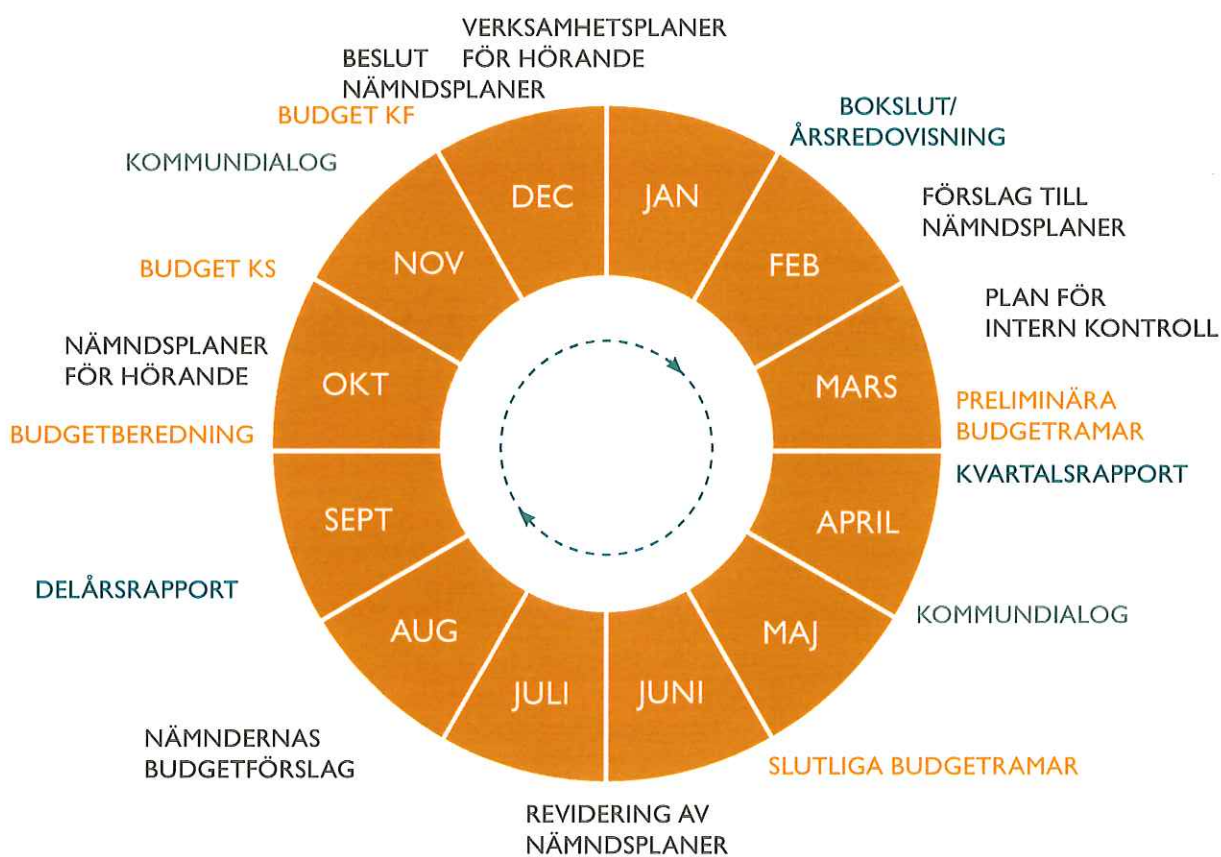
VERKSAMHETSPLANER
FÖR HÖRANDE

BESLUT
NÄMNDSPLANER

BUDGET KF

BOKSLUT/
ÅRSREDOVISNING

KOMMUNDIALOG

DEC

JAN

FÖRSLAG TILL
NÄMNDSPLANER

NOV

FEB

BUDGET KS

PLAN FÖR
INTERN KONTROLL

NÄMNDSPLANER
FÖR HÖRANDE

OKT

MARS

PRELIMINÄRA
BUDGETRAMAR

BUDGETBEREDNING

KVARTALSRAPPORT

SEPT

APRIL

DELÅRSRAPPORT

KOMMUNDIALOG

AUG

MAJ

JULI

JUNI

NÄMNDERNAS
BUDGETFÖRSLAG

SLUTLIGA BUDGETRAMAR

REVIDERING AV
NÄMNDSPLANER